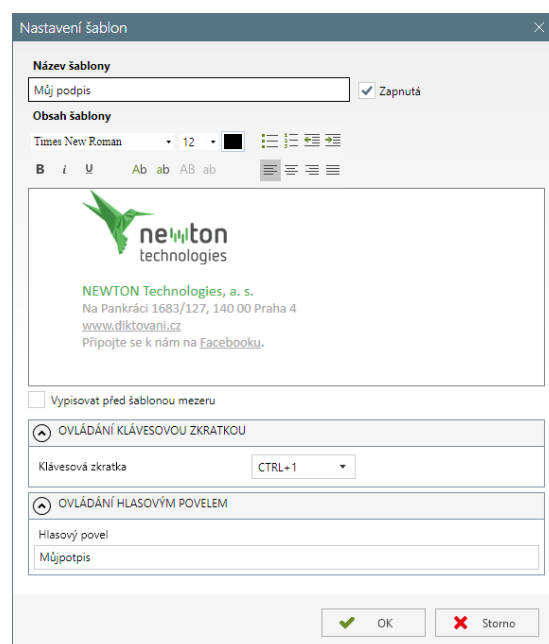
Nastavení šablon

Název šablony

Můj podpis

Zapnutá

Obsah šablony

Times New Roman 12

B i U Ab ab AB ab

newton technologies

NEWTON Technologies, a. s.
Na Pankráci 1683/127, 140 00 Praha 4
www.diktovani.cz
Připojte se k nám na Facebooku.

Vypisovat před šablonou mezeru

OVLÁDÁNÍ KLÁVESOVOU ZKRATKOU

Klávesová zkratka CTRL+1

OVLÁDÁNÍ HLASOVÝM POVELEM

Hlasový povel

Můjpotpis

OK

Storno